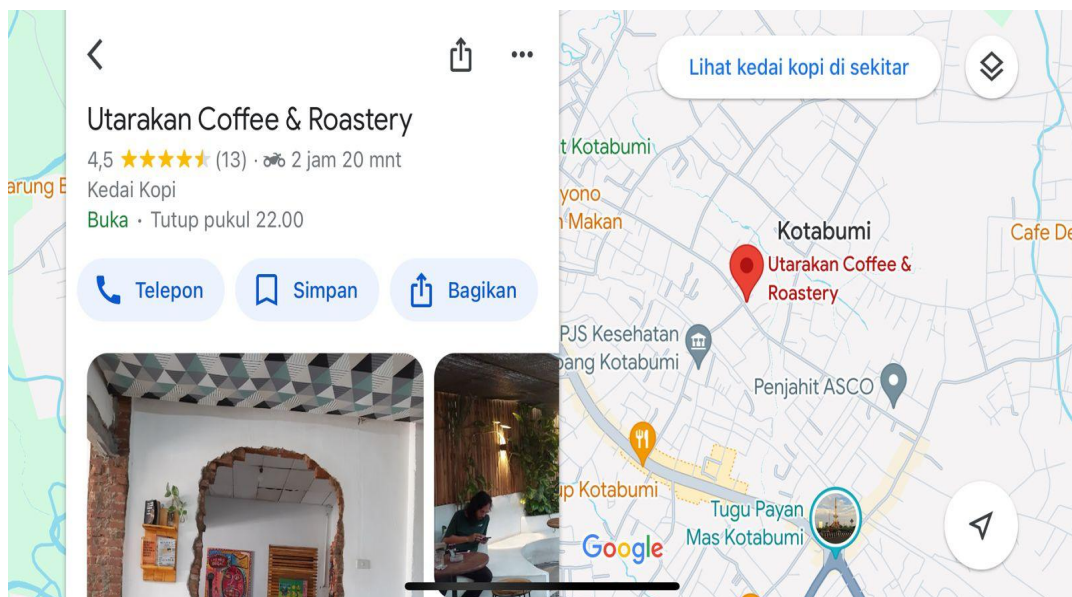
Utarakan Coffee & Roastery
4,5 ★★★★★ (13) · 2 jam 20 mnt
Kedai Kopi
Buka · Tutup pukul 22.00

Telepon
Simpan
Bagikan

Lihat kedai kopi di sekitar

arung E
t Kotabumi
yono
n Makan
Kotabumi
Utarakan Coffee & Roastery
Cafe De
PJS Kesehatan
pang Kotabumi
Penjahit ASCO
ip Kotabumi
Tugu Payan Mas Kotabumi
Google